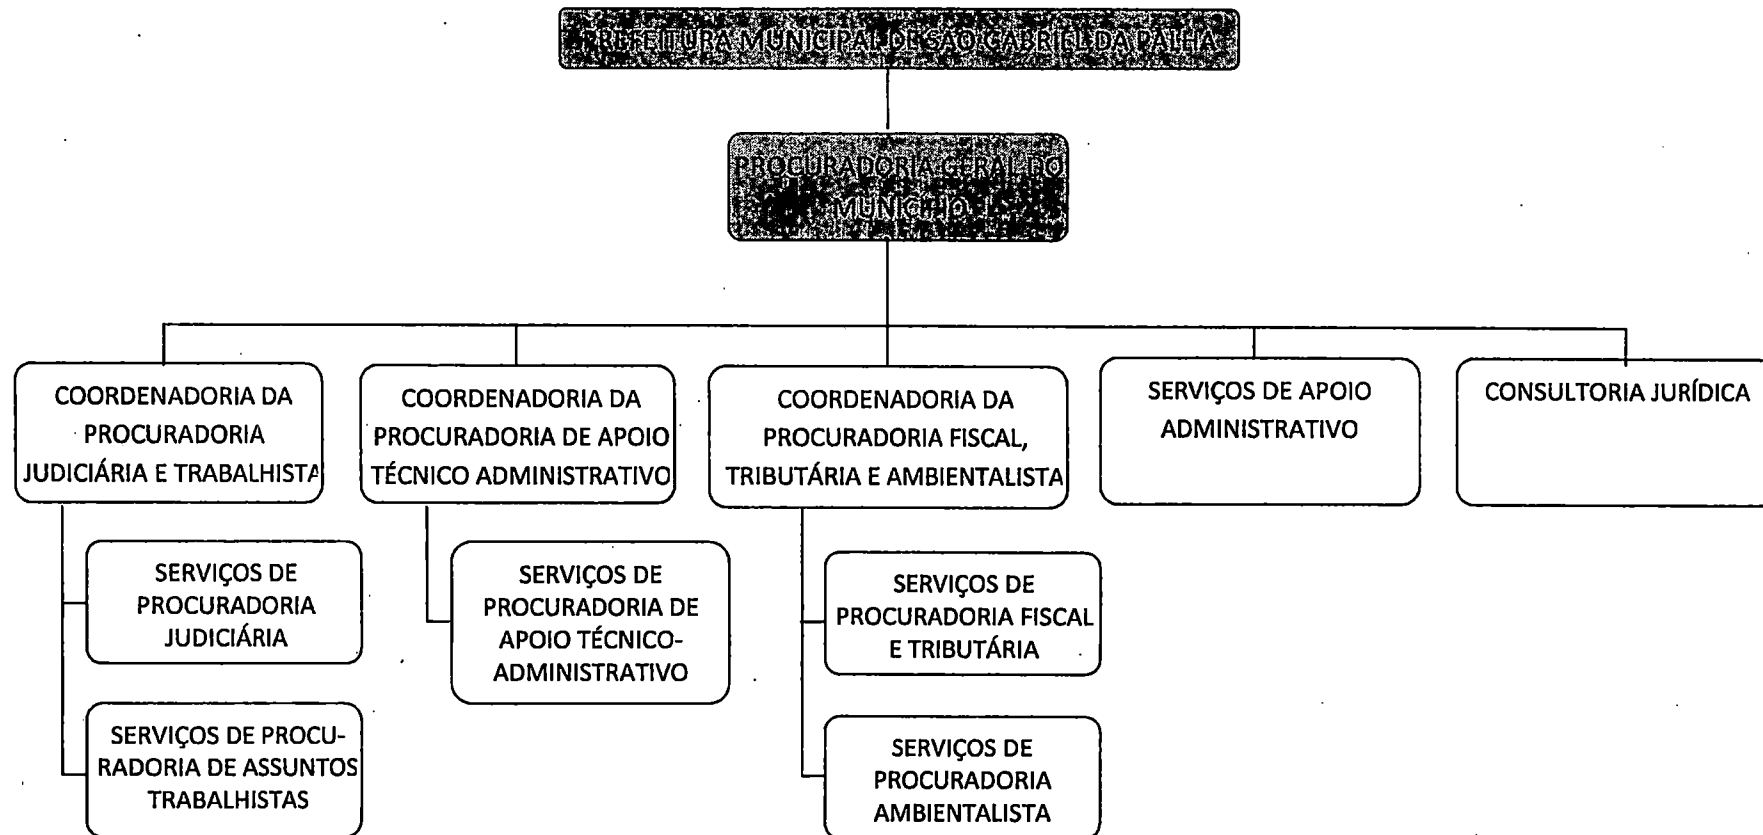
PREFEITURA MUNICIPAL DE SÃO GABRIEL DA PALHA

PROCURADORIA GERAL DO MUNICÍPIO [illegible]

COORDENADORIA DA PROCURADORIA JUDICIÁRIA E TRABALHISTA

SERVIÇOS DE PROCURADORIA JUDICIÁRIA

SERVIÇOS DE PROCURADORIA DE ASSUNTOS TRABALHISTAS

COORDENADORIA DA PROCURADORIA DE APOIO TÉCNICO ADMINISTRATIVO

SERVIÇOS DE PROCURADORIA DE APOIO TÉCNICO-ADMINISTRATIVO

COORDENADORIA DA PROCURADORIA FISCAL, TRIBUTÁRIA E AMBIENTALISTA

SERVIÇOS DE PROCURADORIA FISCAL E TRIBUTÁRIA

SERVIÇOS DE PROCURADORIA AMBIENTALISTA

SERVIÇOS DE APOIO ADMINISTRATIVO

CONSULTORIA JURÍDICA